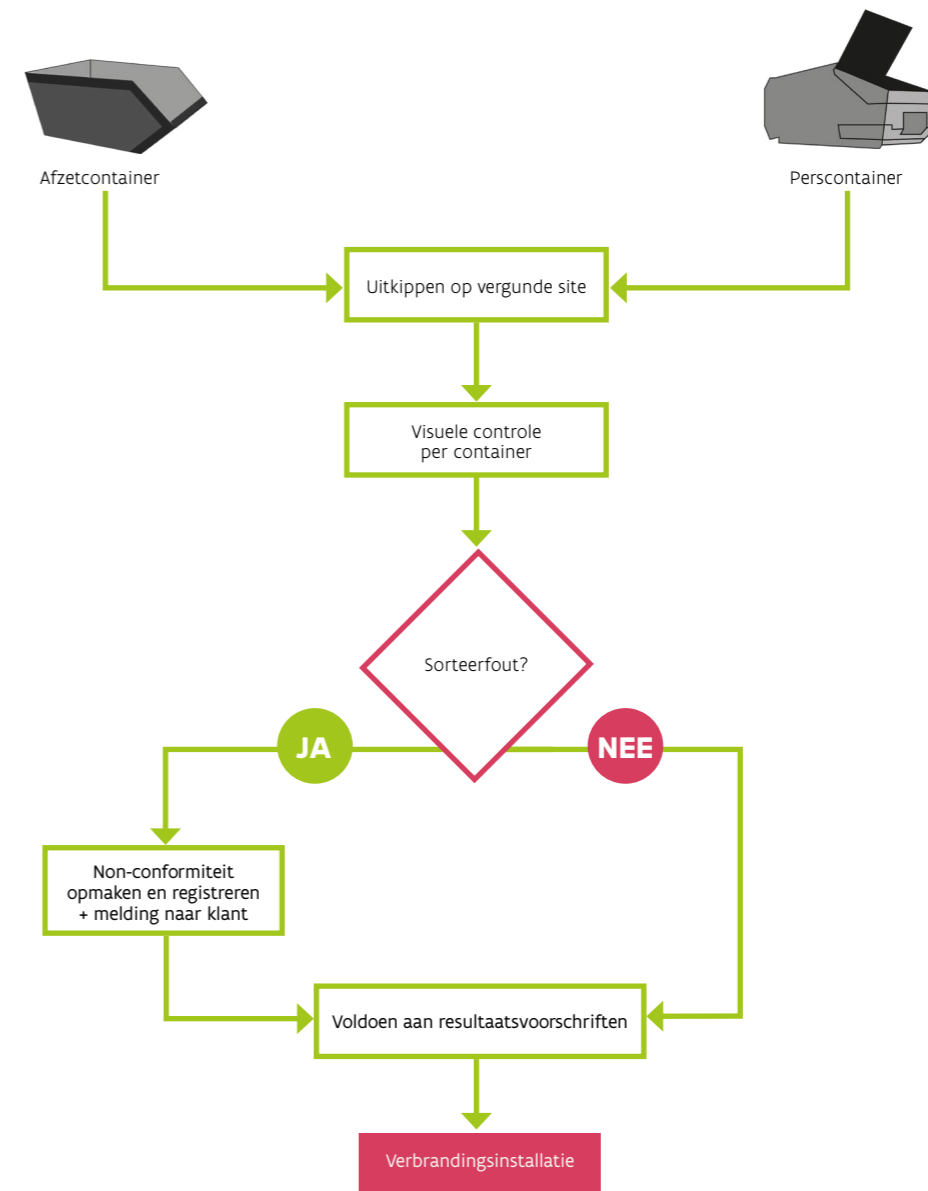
Afzetcontainer

Perscontainer

Uitkippen op vergunde site

Visuele controle per container

Sorteerfout?

JA

NEE

Non-conformiteit opmaken en registreren + melding naar klant

Voldoen aan resultaatsvoorschriften

Verbrandingsinstallatie